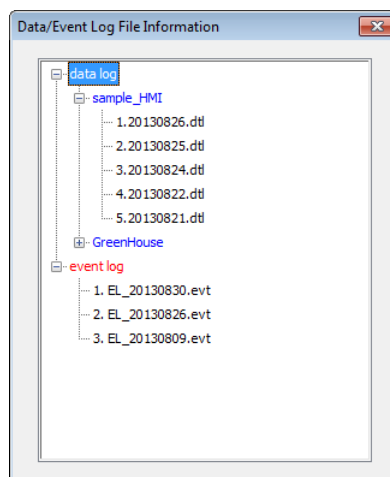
Data/Event Log File Information

data log
sample_HMI
1.20130826.dtl
2.20130825.dtl
3.20130824.dtl
4.20130822.dtl
5.20130821.dtl
GreenHouse
event log
1. EL_20130830.evt
2. EL_20130826.evt
3. EL_20130809.evt